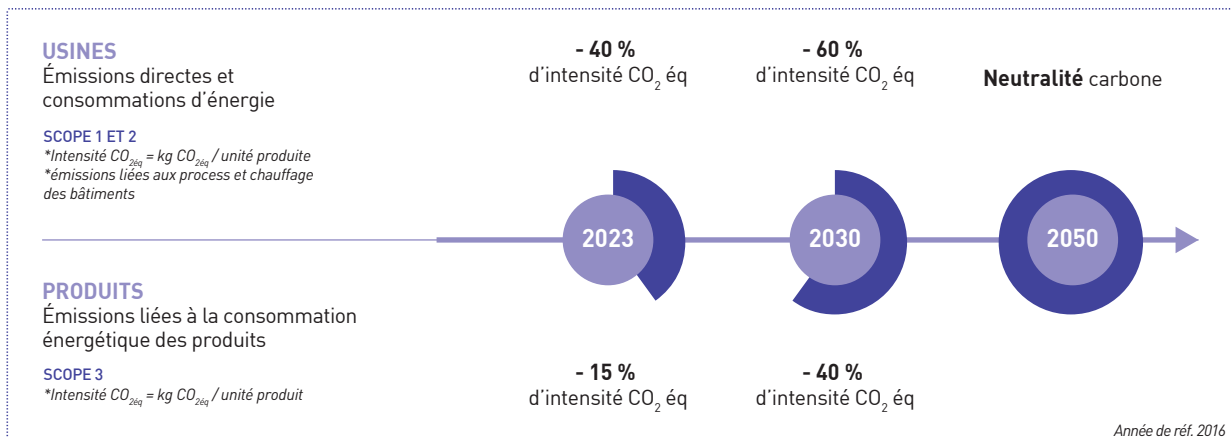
USINES
Émissions directes et consommations d'énergie

SCOPE 1 ET 2
*Intensité $CO_{2éq}$ = kg $CO_{2éq}$ / unité produite
*émissions liées aux process et chauffage des bâtiments

- 40 %
d'intensité $CO_2$ éq

- 60 %
d'intensité $CO_2$ éq

**Neutralité** carbone

2023

2030

2050

PRODUITS
Émissions liées à la consommation énergétique des produits

SCOPE 3
*Intensité $CO_{2éq}$ = kg $CO_{2éq}$ / unité produit

- 15 %
d'intensité $CO_2$ éq

- 40 %
d'intensité $CO_2$ éq

Année de réf. 2016